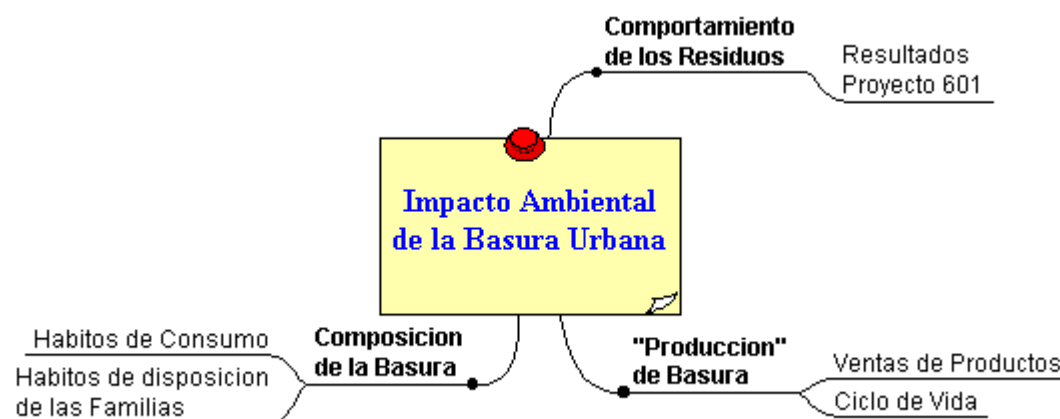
Impacto Ambiental de la Basura Urbana

Comportamiento de los Residuos

Resultados Proyecto 601

Composicion de la Basura

Habitos de Consumo

Habitos de disposicion de las Familias

"Produccion" de Basura

Ventas de Productos

Ciclo de Vida